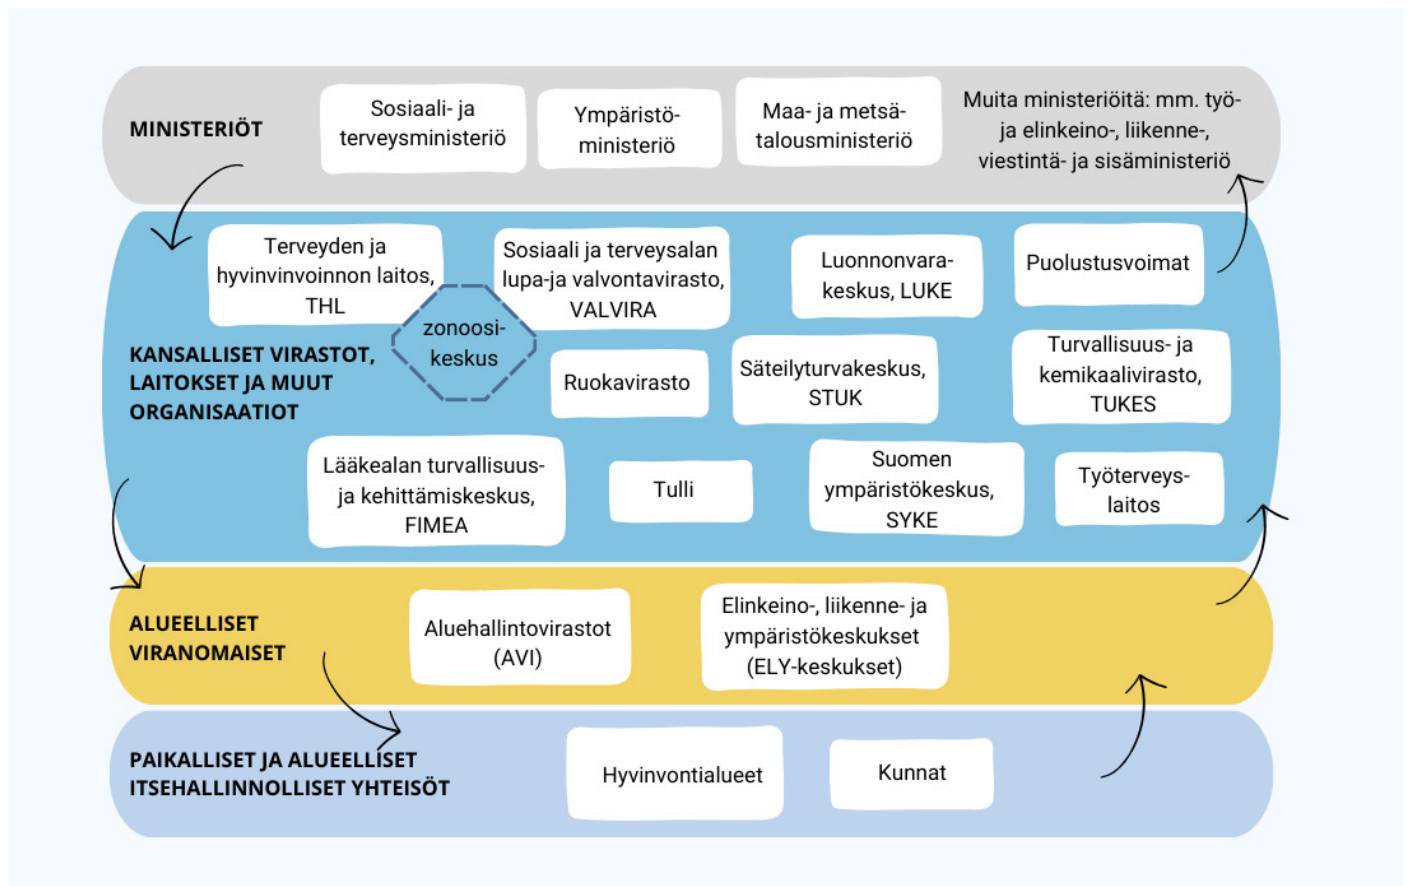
MINISTERIÖT

Sosiaali- ja terveysministeriö

Ympäristöministeriö

Maa- ja metsätalousministeriö

Muita ministeriöitä: mm. työ- ja elinkeino-, liikenne-, viestintä- ja sisäministeriö

KANSALLISET VIRASTOT, LAITOKSET JA MUUT ORGANISAATIOT

Terveyden ja hyvinvinvoinnon laitos, THL

zoonoosikeskus

Sosiaali ja terveysalan lupa-ja valvontavirasto, VALVIRA

Luonnonvarakeskus, LUKE

Puolustusvoimat

Ruokavirasto

Säteilyturvakeskus, STUK

Turvallisuus- ja kemikaalivirasto, TUKES

Lääkealan turvallisuus- ja kehittämiskeskus, FIMEA

Tulli

Suomen ympäristökeskus, SYKE

Työterveyslaitos

ALUEELLISET VIRANOMAISET

Aluehallintovirastot (AVI)

Elinkeino-, liikenne- ja ympäristökeskukset (ELY-keskukset)

PAIKALLISET JA ALUEELLISET ITSEHALLINNOLLISET YHTEISÖT

Hyvinvontialueet

Kunnat